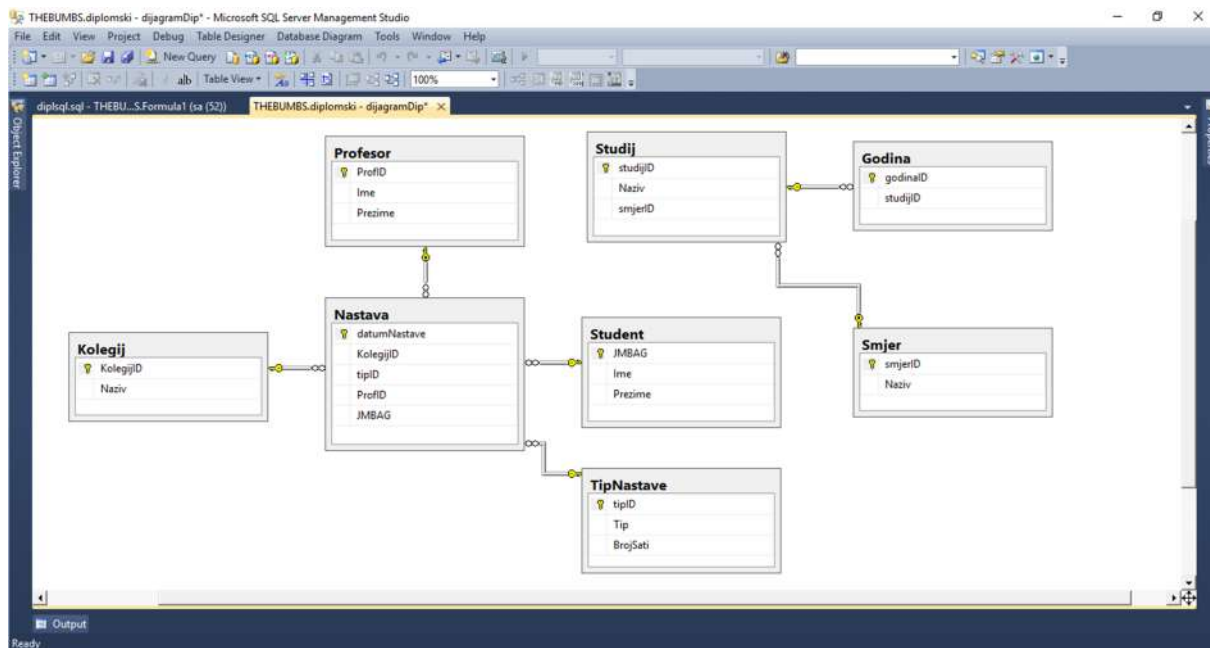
THEBUMBS.diplomski - dijagramDip* - Microsoft SQL Server Management Studio

File Edit View Project Debug Table Designer Database Diagram Tools Window Help

New Query

Table View 100%

Object Explorer

diplsql.sql - THEBU...S.Formula1 (sa (52)) THEBUMBS.diplomski - dijagramDip* ×

Profesor
ProfID
Ime
Prezime

Studij
studijID
Naziv
smjerID

Godina
godinaID
studijID

Nastava
datumNastave
KolegijID
tipID
ProfID
JMBAG

Student
JMBAG
Ime
Prezime

Kolegij
KolegijID
Naziv

Smjer
smjerID
Naziv

TipNastave
tipID
Tip
BrojSati

Output

Ready